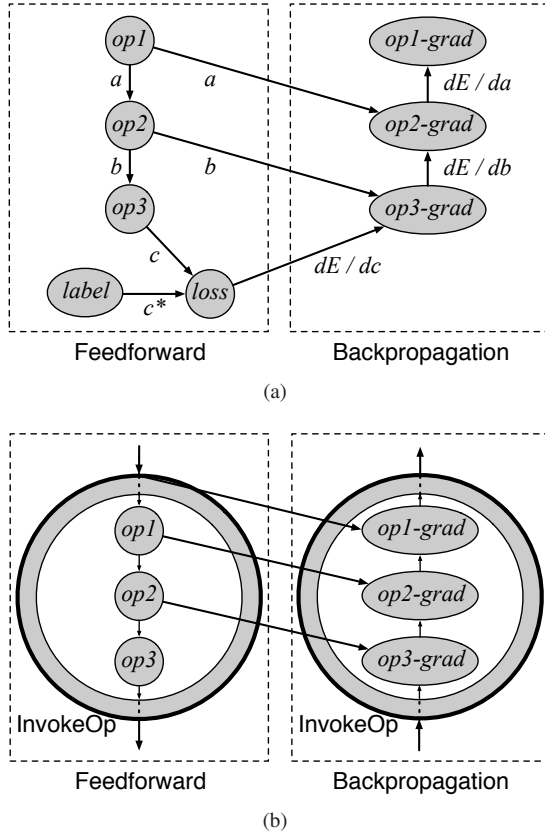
op1

a

a

op2

b

b

op3

c

label

c*

loss

op1-grad

dE / da

op2-grad

dE / db

op3-grad

dE / dc

Feedforward

Backpropagation

(a)

op1

op2

op3

InvokeOp

op1-grad

op2-grad

op3-grad

InvokeOp

Feedforward

Backpropagation

(b)